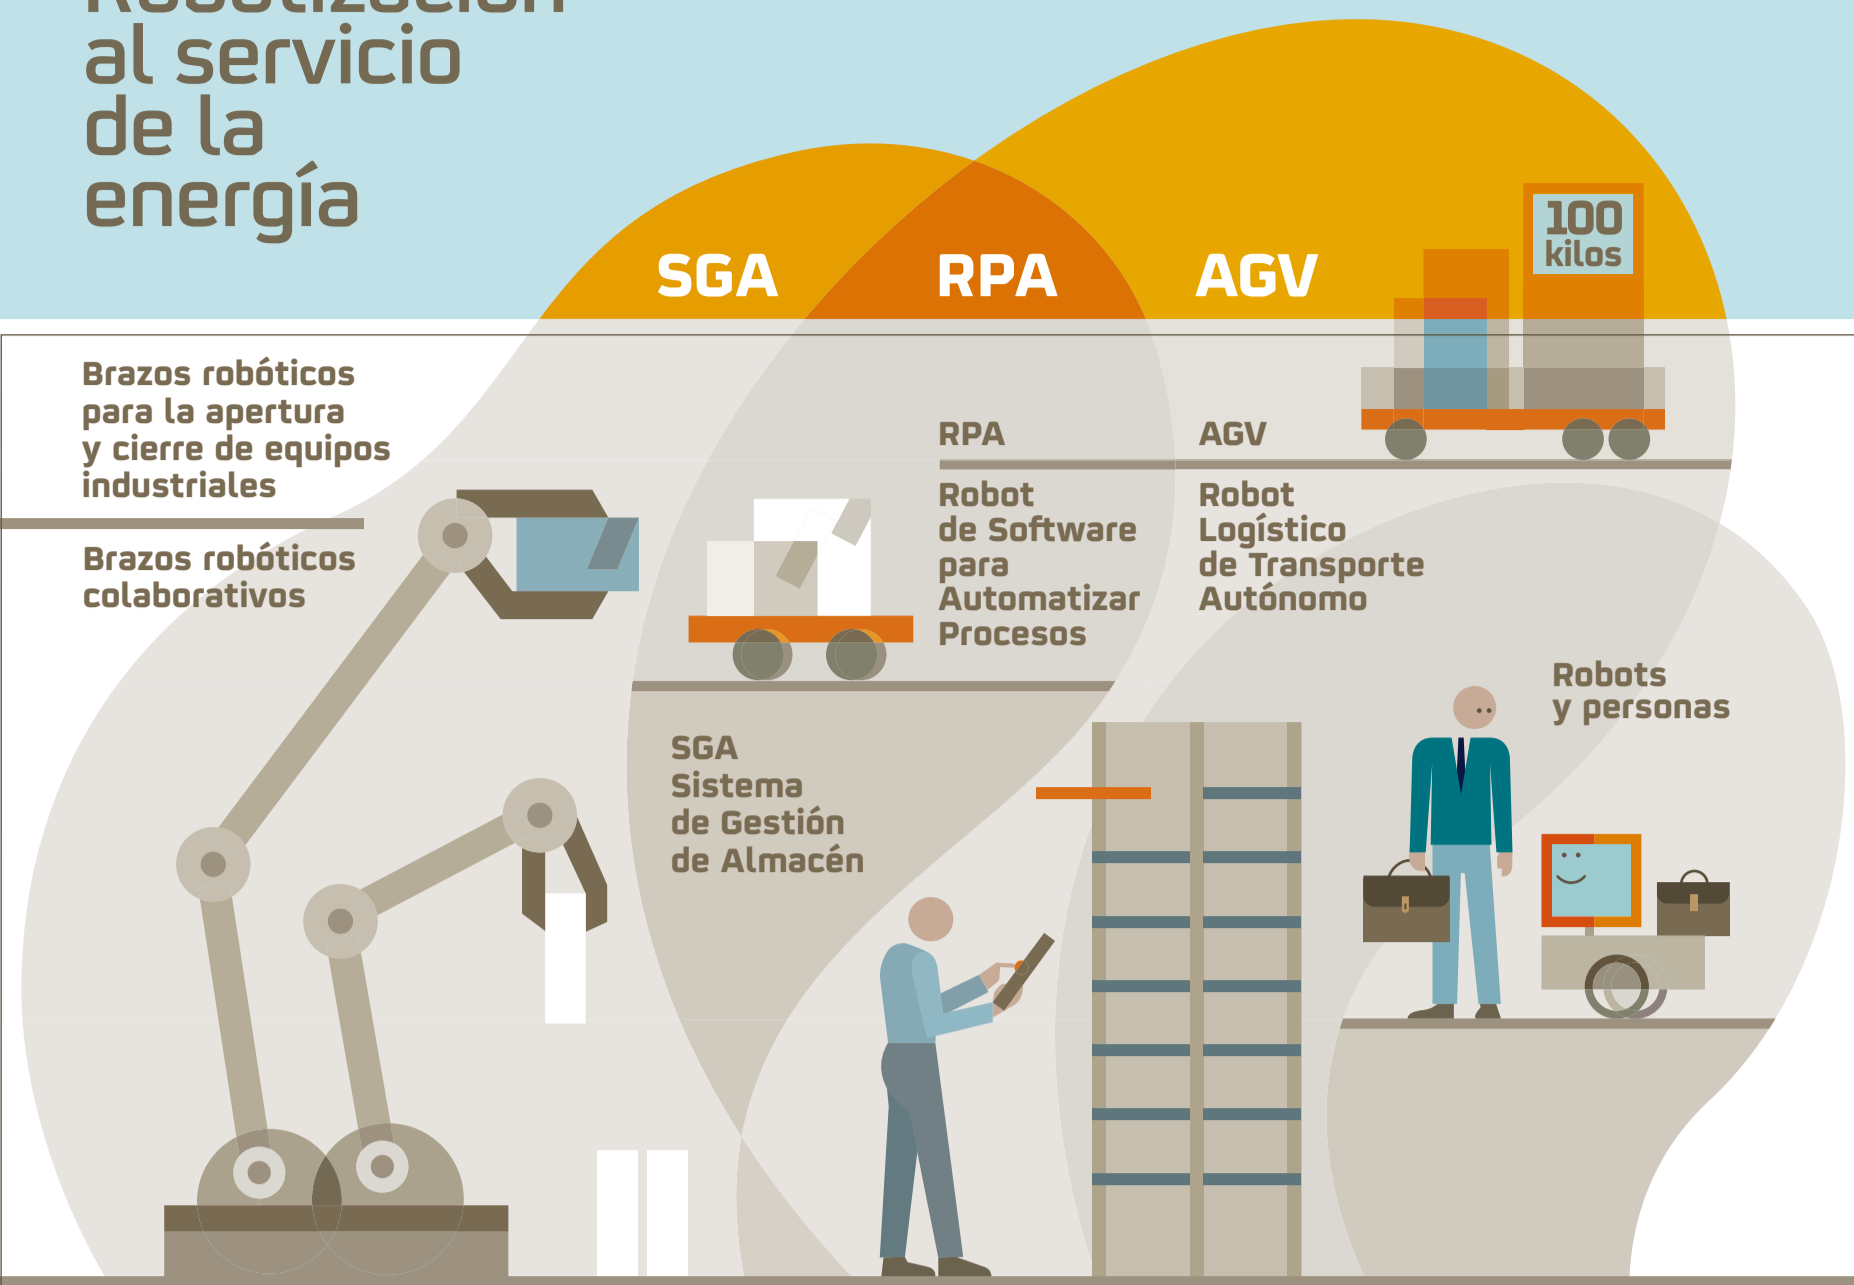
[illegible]
al servicio
de la
energía

SGA
RPA
AGV

100
kilos

Brazos robóticos para la apertura y cierre de equipos industriales

Brazos robóticos colaborativos

RPA
Robot de Software para Automatizar Procesos

AGV
Robot Logístico de Transporte Autónomo

SGA
Sistema de Gestión de Almacén

Robots y personas